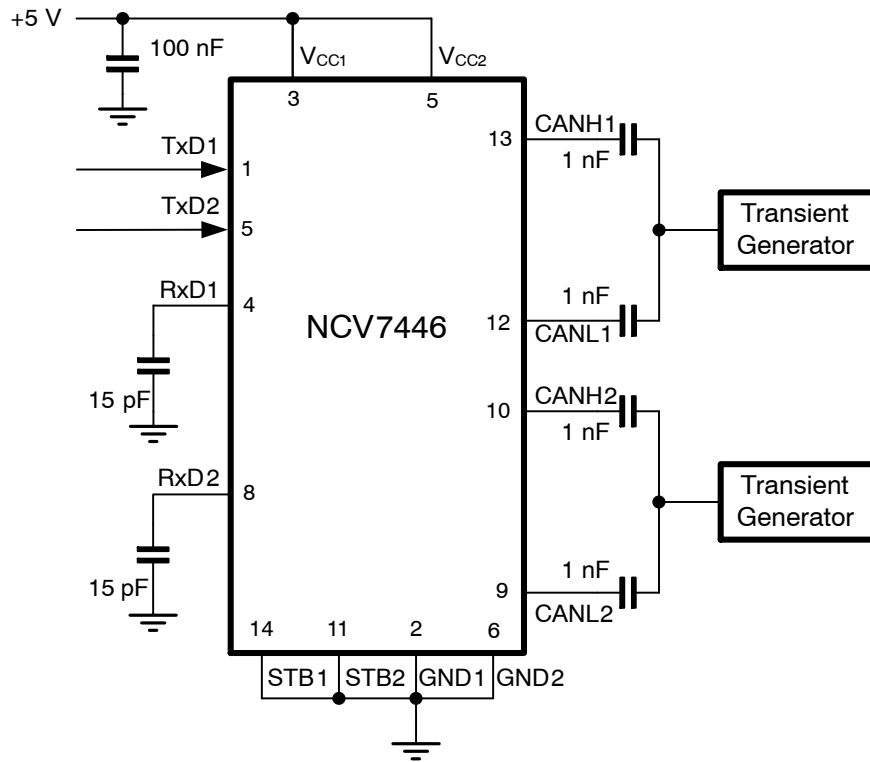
+5 V

100 nF

$V_{CC1}$

$V_{CC2}$

3

5

TxD1

1

TxD2

5

RxD1

4

15 pF

RxD2

8

15 pF

NCV7446

13

CANH1

1 nF

12

1 nF

CANL1

10

CANH2

1 nF

9

1 nF

CANL2

Transient Generator

Transient Generator

14

11

2

6

STB1

STB2

GND1

GND2